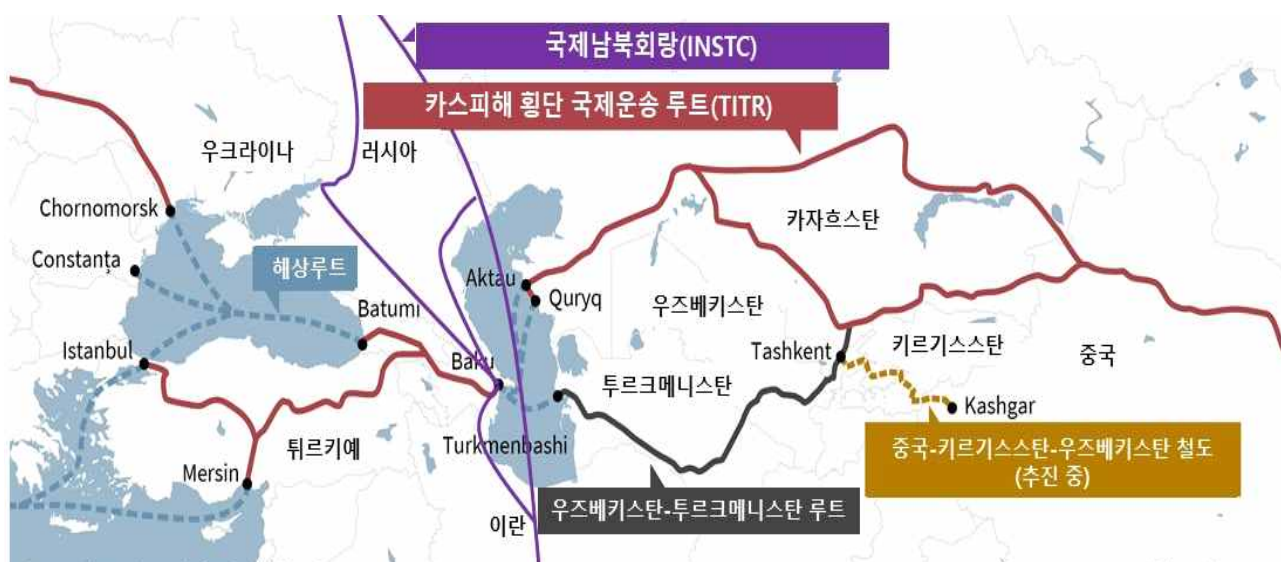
국제남북회랑(INSTC)

카스피해 횡단 국제운송 루트(TITR)

우크라이나

러시아

Chornomorsk

Constanța

헤상루트

Aktau

Quryq

카자흐스탄

우즈베키스탄

Batumi

Istanbul

Baku

Tashkent

키르기스스탄

중국

투르크메니스탄

Kashgar

튀르키예

Turkmenbashi

Mersin

중국-키르기스스탄-우즈베키스탄 철도 (추진 중)

우즈베키스탄-투르크메니스탄 루트

이란